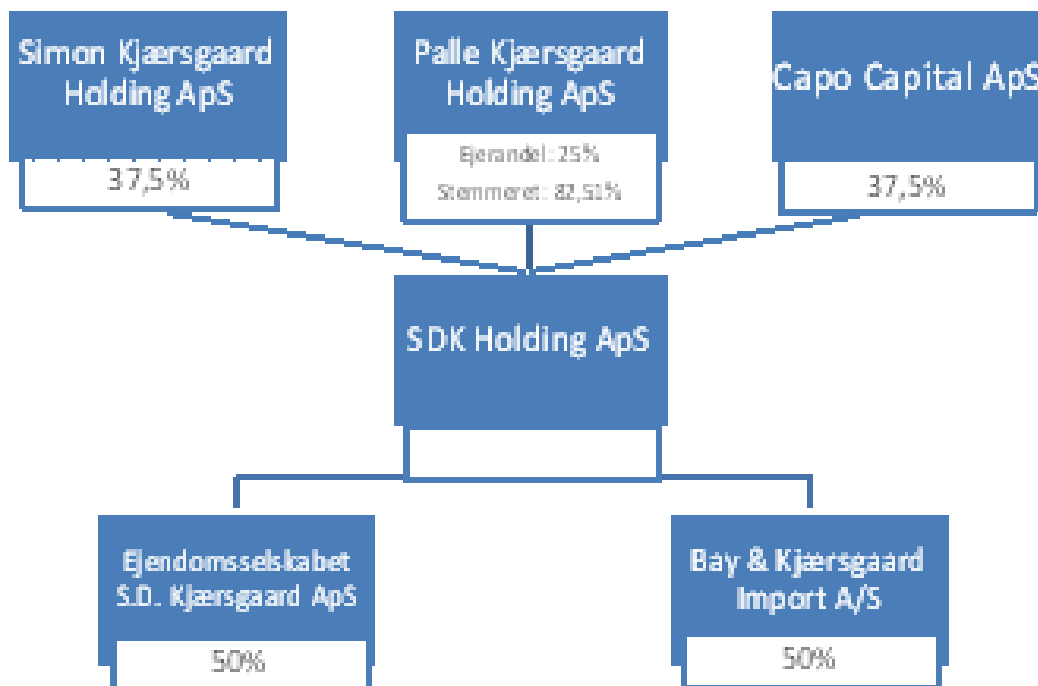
Simon Kjærsgaard Holding ApS

37,5%

Palle Kjærsgaard Holding ApS

Ejerandel: 25%

Stemmeret: 82,51%

Capo Capital ApS

37,5%

SDK Holding ApS

Ejendomsselskabet S.D. Kjærsgaard ApS

50%

Bay & Kjærsgaard Import A/S

50%